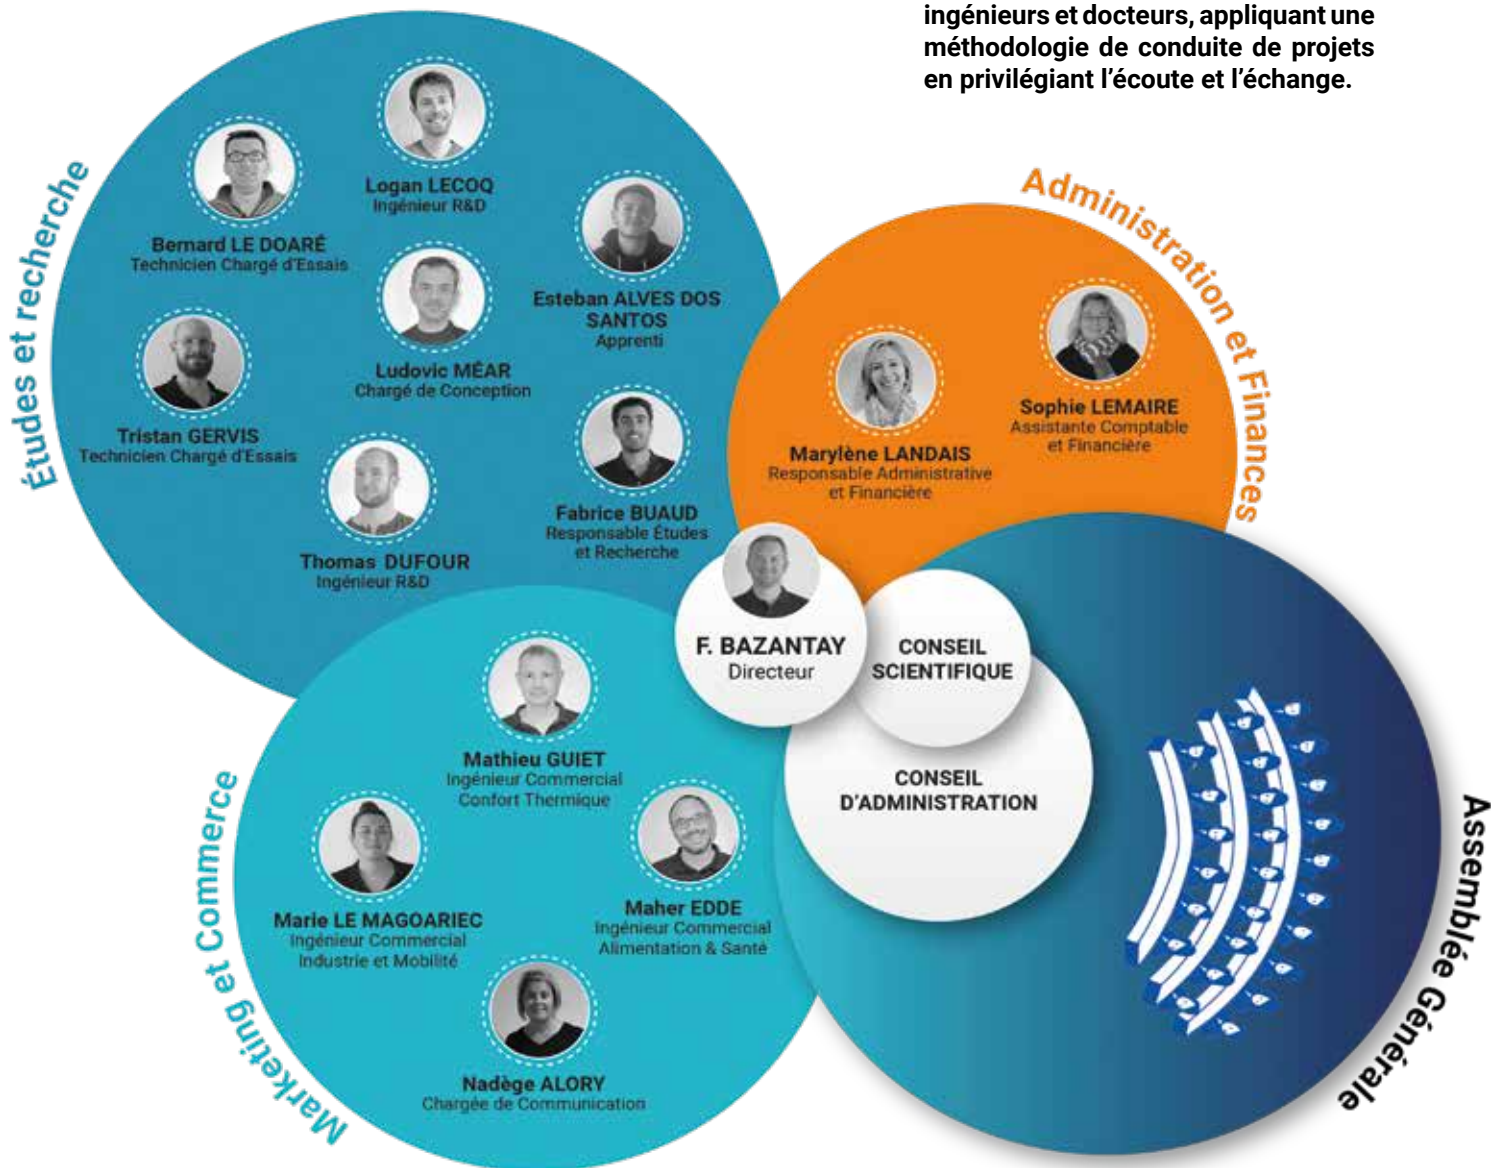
ingénieurs et docteurs, appliquant une méthodologie de conduite de projets en privilégiant l'écoute et l'échange.

Études et recherche

Logan LECOQ
Ingénieur R&D

Bernard LE DOARÉ
Technicien Chargé d'Essais

Esteban ALVES DOS SANTOS
Apprenti

Ludovic MÉAR
Chargé de Conception

Tristan GERVIS
Technicien Chargé d'Essais

Fabrice BUAUD
Responsable Études et Recherche

Thomas DUFOUR
Ingénieur R&D

Administration et Finances

Sophie LEMAIRE
Assistante Comptable et Financière

Marylène LANDAIS
Responsable Administrative et Financière

F. BAZANTAY
Directeur

CONSEIL SCIENTIFIQUE

CONSEIL D'ADMINISTRATION

Marketing et Commerce

Mathieu GUIET
Ingénieur Commercial Confort Thermique

Marie LE MAGOARIEC
Ingénieur Commercial Industrie et Mobilité

Maher EDDE
Ingénieur Commercial Alimentation & Santé

Nadège ALORY
Chargée de Communication

Assemblée Générale